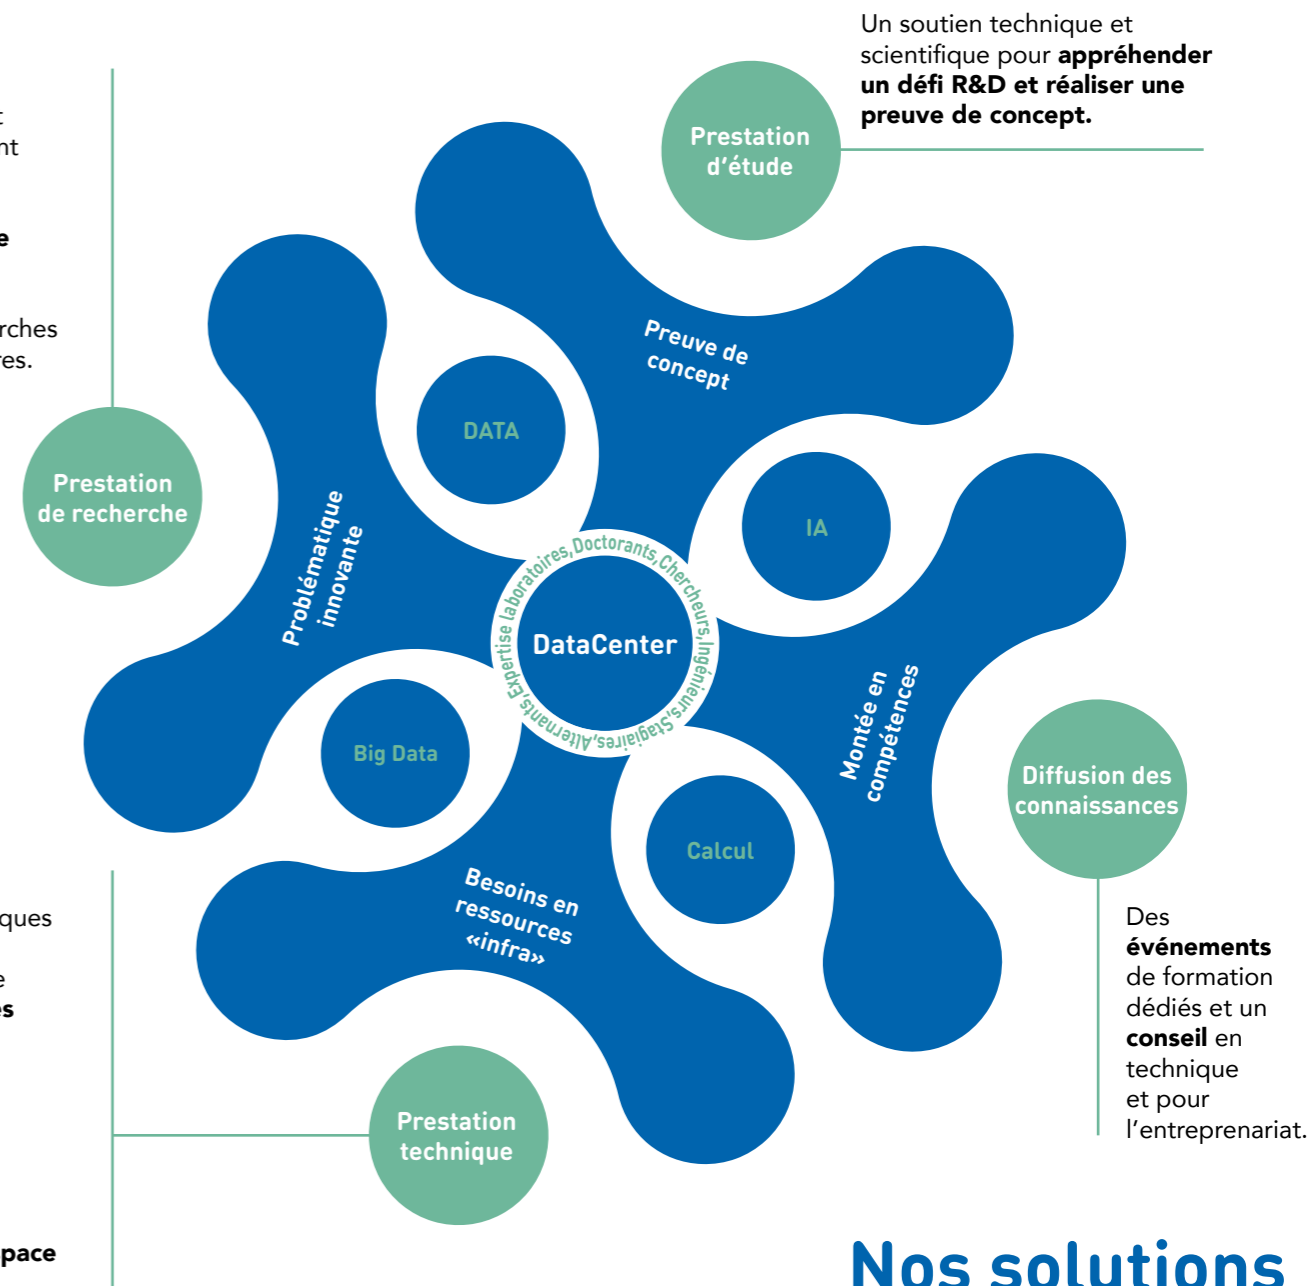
t
nt

e

rches
res.

Un soutien technique et scientifique pour **appréhender un défi R&D et réaliser une preuve de concept.**

Prestation d'étude

Preuve de concept

DATA

IA

Prestation de recherche

Problématique innovante

Expertise laboratoires, Doctorants, Chercheurs, Ingénieurs, Stagiaires, Alternants,

DataCenter

Montée en compétences

Big Data

Calcul

Diffusion des connaissances

Besoins en ressources «infra»

ques

e
es

Des **événements** de formation dédiés et un **conseil** en technique et pour l'entreprenariat.

Prestation technique

pace

Nos solutions